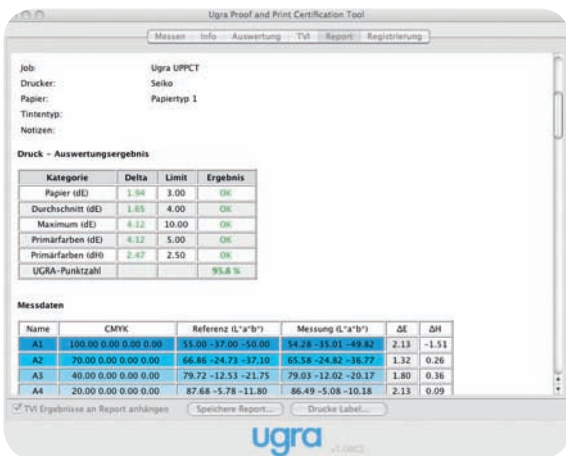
Ugra Proof and Print Certification Tool

Messen Info Auswertung TVI Report Registrierung

Job: Ugra UPPCT
Drucker: Seiko
Papier: Papiertyp 1
Tintentyp:
Notizen:

Druck – Auswertungsergebnis

| Kategorie | Delta | Limit | Ergebnis |
|---|---|---|---|
| Papier (dE) | 1.94 | 3.00 | OK |
| Durchschnitt (dE) | 1.65 | 4.00 | OK |
| Maximum (dE) | 4.12 | 10.00 | OK |
| Primärfarben (dE) | 4.12 | 5.00 | OK |
| Primärfarben (dH) | 2.47 | 2.50 | OK |
| UGRA-Punktzahl | | | 95.6 % |

Messdaten

| Name | CMYK | Referenz (L*a*b*) | Messung (L*a*b*) | ΔE | ΔH |
|---|---|---|---|---|---|
| A1 | 100.00 0.00 0.00 0.00 | 55.00 -37.00 -50.00 | 54.28 -35.01 -49.82 | 2.13 | -1.51 |
| A2 | 70.00 0.00 0.00 0.00 | 66.86 -24.73 -37.10 | 65.58 -24.82 -36.77 | 1.32 | 0.26 |
| A3 | 40.00 0.00 0.00 0.00 | 79.72 -12.53 -21.75 | 79.03 -12.02 -20.17 | 1.80 | 0.36 |
| A4 | 20.00 0.00 0.00 0.00 | 87.68 -5.78 -11.80 | 86.49 -5.08 -10.18 | 2.13 | 0.09 |

TVI Ergebnisse an Report anhängen   Speichere Report...   Drucke Label...

ugra v1.0RC2